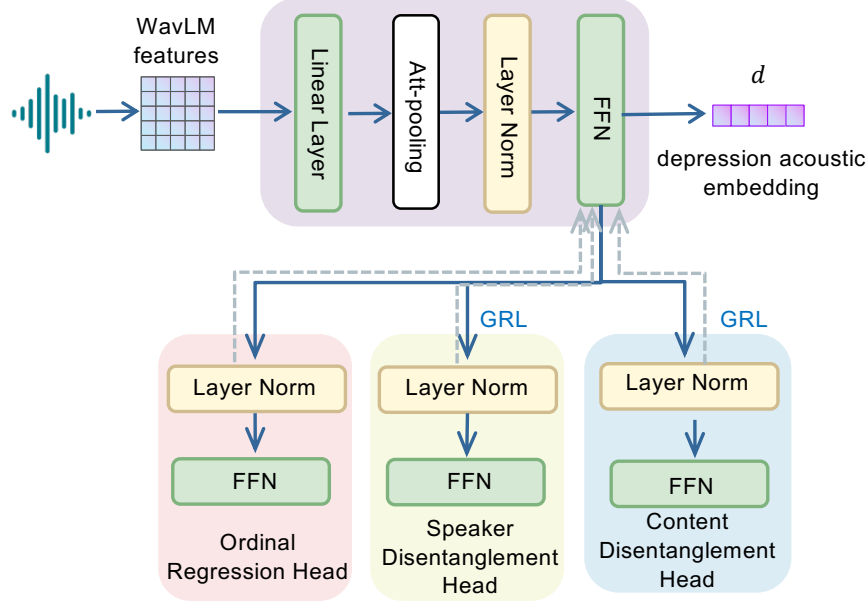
WavLM features

Linear Layer

Att-pooling

Layer Norm

FFN

$d$

depression acoustic embedding

GRL

GRL

Layer Norm

FFN

Ordinal Regression Head

Layer Norm

FFN

Speaker Disentanglement Head

Layer Norm

FFN

Content Disentanglement Head